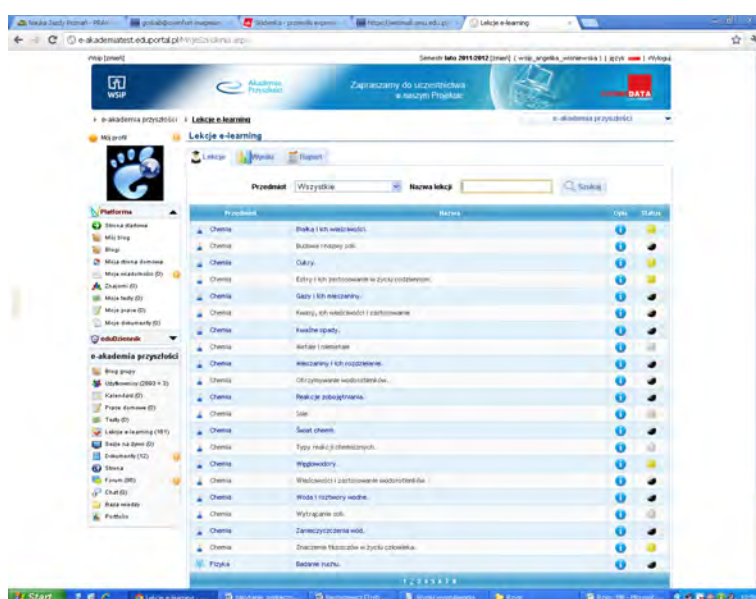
Nauka Jazdy Poznań - PRAW | gosia@xxxx | Słownik - przewodnik | https://webmail.amu.edu.pl | Lekcje e-learning

e-akadematest.eduportal.pl/mgedu/lekcje.aspx

Wsip [zmień] Semestr: lato 2011/2012 [zmień] | wsip_angelika_wisniewska | | język | Wyloguj

WSiP

Akademia Przyszłości

Zapraszamy do uczestnictwa w naszym Projekcie

DATA

e-akademia przyszłości › Lekcje e-learning

e-akademia przyszłości

Mój profil

Lekcje e-learning

Lekcje | Wyniki | Raport

Przedmiot Wszystkie Nazwa lekcji Szukaj

Platforma
Strona główna
Mój blog
Blogi
Moja strona domowa
Moje wiadomości (0)
Znajomi (0)
Moje testy (0)
Moje prace (0)
Moje dokumenty (0)

eduDziennik

e-akademia przyszłości
Blog grupy
Użytkownicy (2993 + 3)
Kalendarz (0)
Prace domowe (0)
Testy (0)
Lekcje e-learning (181)
Sesje na żywo (0)
Dokumenty (12)
Strona
Forum (90)
Chat (0)
Baza wiedzy
Portfolio

| Przedmiot | Nazwa | Opis | Status |
|---|---|---|---|
| Chemia | Białka i ich właściwości. | | |
| Chemia | Budowa i nazwy soli. | | |
| Chemia | Cukry. | | |
| Chemia | Estry i ich zastosowanie w życiu codziennym. | | |
| Chemia | Gazy i ich mieszaniny. | | |
| Chemia | Kwasy, ich właściwości i zastosowanie. | | |
| Chemia | Kwaśne opady. | | |
| Chemia | Metale i niemetale. | | |
| Chemia | Mieszaniny i ich rozdzielanie. | | |
| Chemia | Otrzymywanie wodorotlenków. | | |
| Chemia | Reakcje zobojętniania. | | |
| Chemia | Sole. | | |
| Chemia | Świat chemii. | | |
| Chemia | Typy reakcji chemicznych. | | |
| Chemia | Węglowodory. | | |
| Chemia | Właściwości i zastosowanie wodorotlenków. | | |
| Chemia | Woda i roztwory wodne. | | |
| Chemia | Wytrącanie soli. | | |
| Chemia | Zanieczyszczenia wód. | | |
| Chemia | Znaczenie tłuszczów w życiu człowieka. | | |
| Fizyka | Badanie ruchu. | | |

1 2 3 4 5 6 7 8

Start | Lekcje e-learning